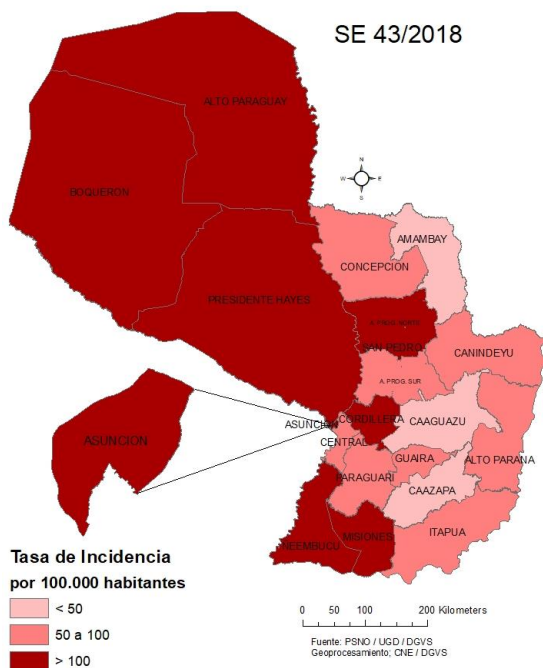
SE 43/2018

ALTO PARAGUAY
BOQUERON
PRESIDENTE HAYES
CONCEPCION
AMAMBAY
A. PROG. NORTE
SAN PEDRO
CANINDEYU
A. PROG. SUR
ASUNCION
ASUNCION
CORDILLERA
CENTRAL
CAAGUAZU
GUAIRA
ALTO PARANA
PARAGUARI
CAAZAPA
ÑEEMBUCU
MISIONES
ITAPUA

N
W E
S

Tasa de Incidencia
por 100.000 habitantes
< 50
50 a 100
> 100

0 50 100 200 Kilometers

Fuente: PSNO / UGD / DGVS
Geoprocesamiento; CNE / DGVS